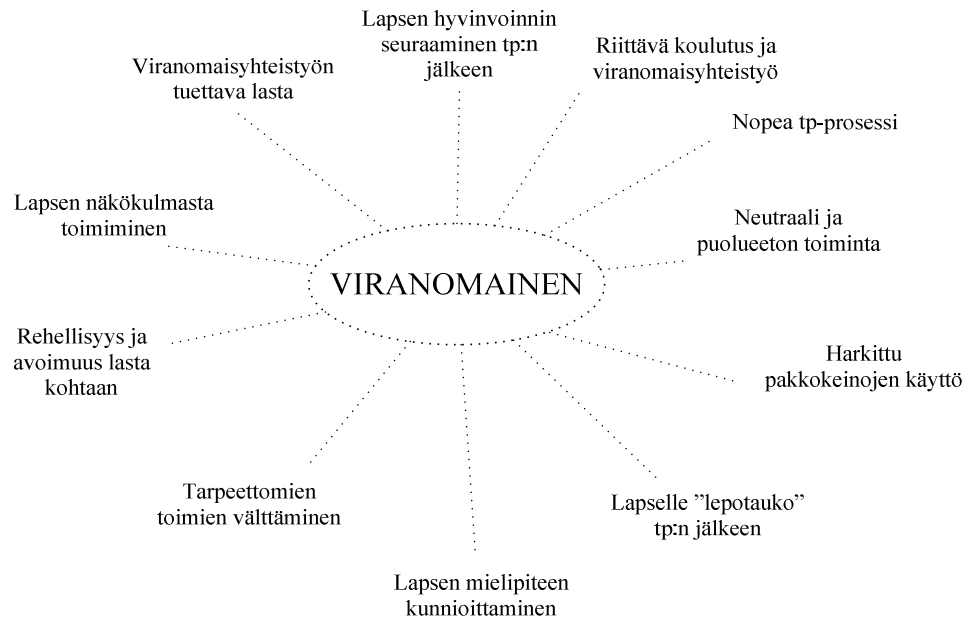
Lapsen hyvinvoinnin seuraaminen tp:n jälkeen

Riittävä koulutus ja viranomaisyhteistyö

Viranomaisyhteistyön tuettava lasta

Nopea tp-prosessi

Lapsen näkökulmasta toimiminen

Neutraali ja puolueeton toiminta

VIRANOMAINEN

Rehellisyys ja avoimuus lasta kohtaan

Harkittu pakkokeinojen käyttö

Tarpeettomien toimien välttäminen

Lapselle "lepotauko" tp:n jälkeen

Lapsen mielipiteen kunnioittaminen